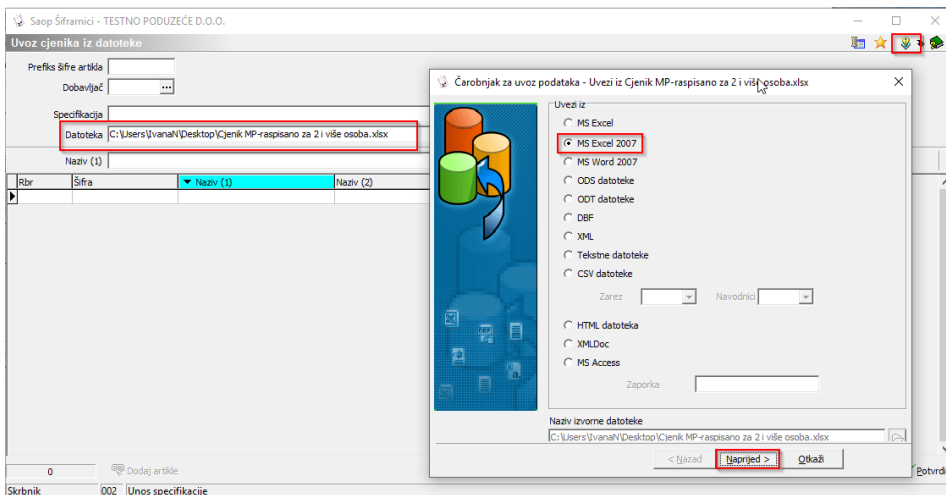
Saop Šifrarnici - TESTNO PODUZEĆE D.O.O.

Uvoz cjenika iz datoteke

Prefiks šifre artikla
Dobavljač
Specifikacija
Datoteka C:\Users\IvanaN\Desktop\Cjenik MP-raspisano za 2 i više osoba.xlsx
Naziv (1)

| Rbr | Šifra | Naziv (1) | Naziv (2) |
|---|---|---|---|
| | | | |

0
Dodaj artikle
Skrbnik
002 Unos specifikacije
Potvrdi

Čarobnjak za uvoz podataka - Uvezi iz Cjenik MP-raspisano za 2 i više osoba.xlsx

Uvezi iz
MS Excel
MS Excel 2007
MS Word 2007
ODS datoteke
ODT datoteke
DBF
XML
Tekstne datoteke
CSV datoteke
Zarez
Navodnici
HTML datoteka
XMLDoc
MS Access
Zaporka

Naziv izvorne datoteke
C:\Users\IvanaN\Desktop\Cjenik MP-raspisano za 2 i više osoba.xlsx

< Nazad
Naprijed >
Otkaži